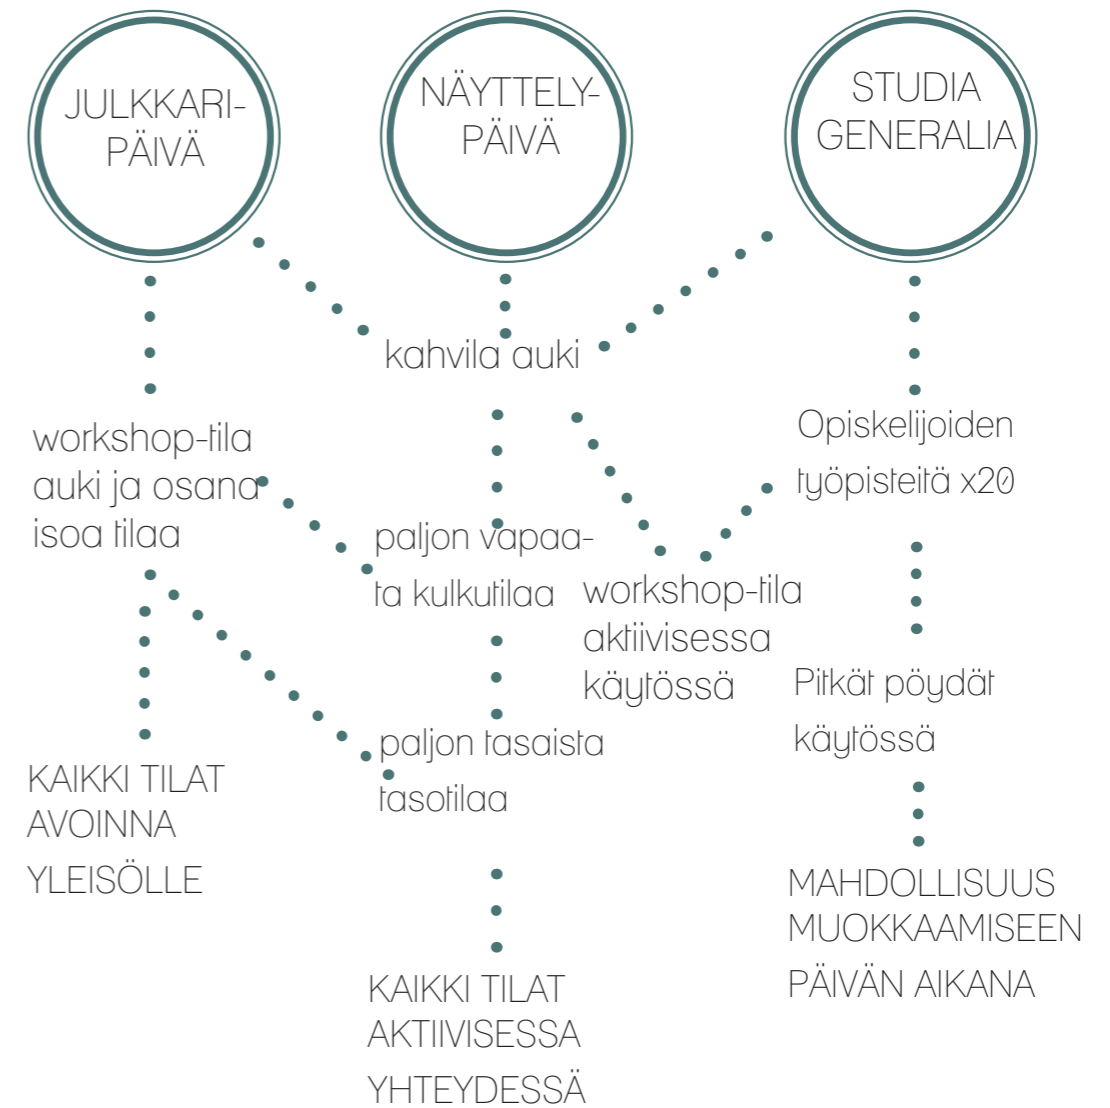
JULKKARIPÄIVÄ

NÄYTTELYPÄIVÄ

STUDIA GENERALIA

kahvila auki

workshop-tila auki ja osana isoa tilaa

Opiskelijoiden työpisteitä x20

paljon vapaata kulkutilaa

workshop-tila aktiivisessa käytössä

Pitkät pöydät käytössä

paljon tasaista tasotilaa

KAIKKI TILAT AVOINNA YLEISÖLLE

MAHDOLLISUUS MUOKKAAMISEEN PÄIVÄN AIKANA

KAIKKI TILAT AKTIIVISESSA YHTEYDESSÄ